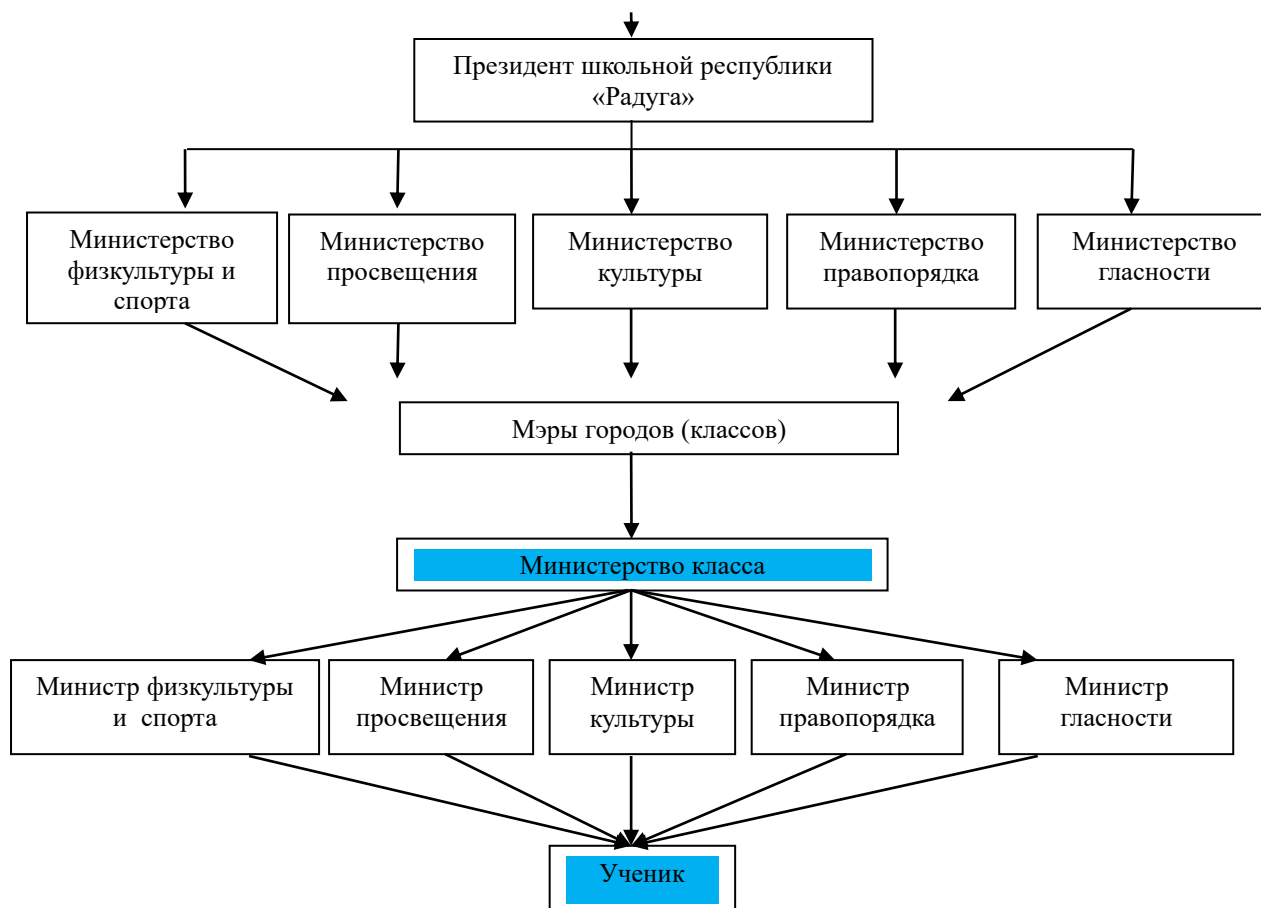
Президент школьной республики «Радуга»

Министерство физкультуры и спорта

Министерство просвещения

Министерство культуры

Министерство правопорядка

Министерство гласности

Мэры городов (классов)

Министерство класса

Министр физкультуры и спорта

Министр просвещения

Министр культуры

Министр правопорядка

Министр гласности

Ученик